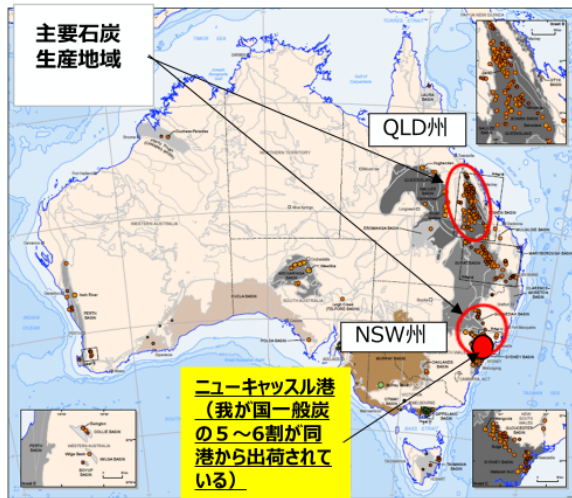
主要石炭生産地域

QLD州

NSW州

ニューキャッスル港（我が国一般炭の５～6割が同港から出荷されている）

TIMOR SEA

ARAFURA SEA

WESTERN AUSTRALIA

NORTHERN TERRITORY

QUEENSLAND

SOUTH AUSTRALIA

NEW SOUTH WALES

INDIAN OCEAN

Perth

SYDNEY BASIN